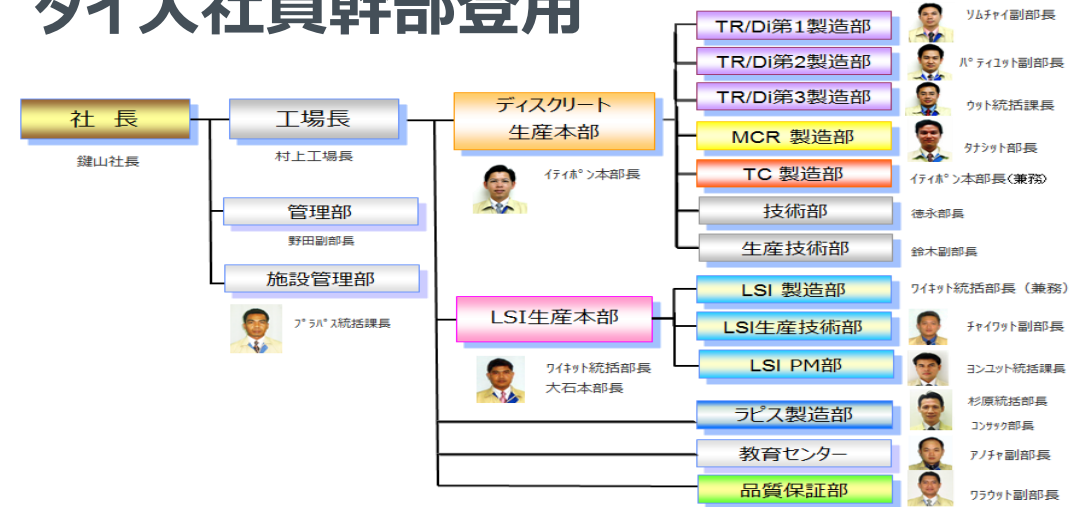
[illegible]

社 長
鍵山社長

工場長
村上工場長

管理部
野田副部長

施設管理部
プラパス統括課長

ディスクリート
生産本部
イティポン本部長

LSI生産本部
ワイキット統括部長
大石本部長

TR/Di第1製造部
リムチャイ副部長

TR/Di第2製造部
パティユット副部長

TR/Di第3製造部
ウット統括課長

MCR 製造部
タナシット部長

TC 製造部
イティポン本部長(兼務)

技術部
徳永部長

生産技術部
鈴木副部長

LSI 製造部
ワイキット統括部長 (兼務)

LSI生産技術部
チャイワット副部長

LSI PM部
ヨンユット統括課長

ラピス製造部
杉原統括部長
コンサック部長

教育センター
アノチャ副部長

品質保証部
ワラウット副部長